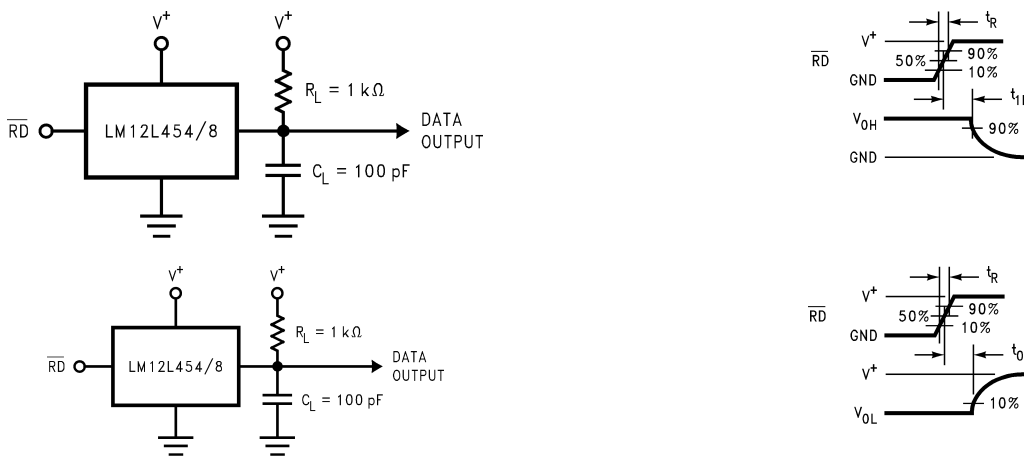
$V^+$

$V^+$

$\overline{RD}$

LM12L454/8

$R_L = 1\ k\Omega$

DATA OUTPUT

$C_L = 100\ pF$

$V^+$

$V^+$

$\overline{RD}$

LM12L454/8

$R_L = 1\ k\Omega$

DATA OUTPUT

$C_L = 100\ pF$

$t_R$

$\overline{RD}$

$V^+$

50%

90%

10%

GND

$t_{1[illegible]}$

$V_{OH}$

90%

GND

$t_R$

$\overline{RD}$

$V^+$

50%

90%

10%

GND

$t_{0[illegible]}$

$V^+$

10%

$V_{OL}$